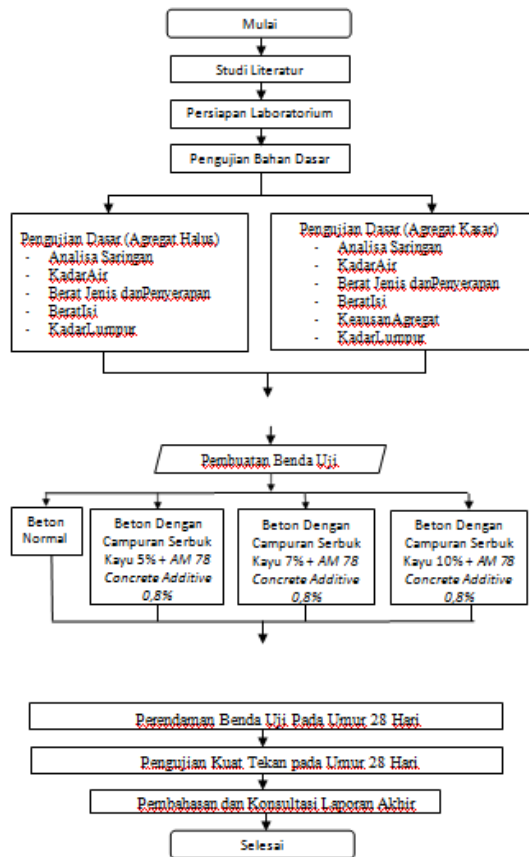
Mulai

Studi Literatur

Persiapan Laboratorium

Pengujian Bahan Dasar

Pengujian Dasar (Agregat Halus)
- Analisa Saringan
- KadarAir
- Berat Jenis danPenyerapan
- BeratIsi
- KadarLumpur

Pengujian Dasar (Agregat Kasar)
- Analisa Saringan
- KadarAir
- Berat Jenis danPenyerapan
- BeratIsi
- KeausanAgregat
- KadarLumpur

Pembuatan Benda Uji

Beton Normal

Beton Dengan Campuran Serbuk Kayu 5% + *AM 78 Concrete Additive* 0,8%

Beton Dengan Campuran Serbuk Kayu 7% + *AM 78 Concrete Additive* 0,8%

Beton Dengan Campuran Serbuk Kayu 10% + *AM 78 Concrete Additive* 0,8%

Perendaman Benda Uji Pada Umur 28 Hari

Pengujian Kuat Tekan pada Umur 28 Hari

Pembahasan dan Konsultasi Laporan Akhir

Selesai